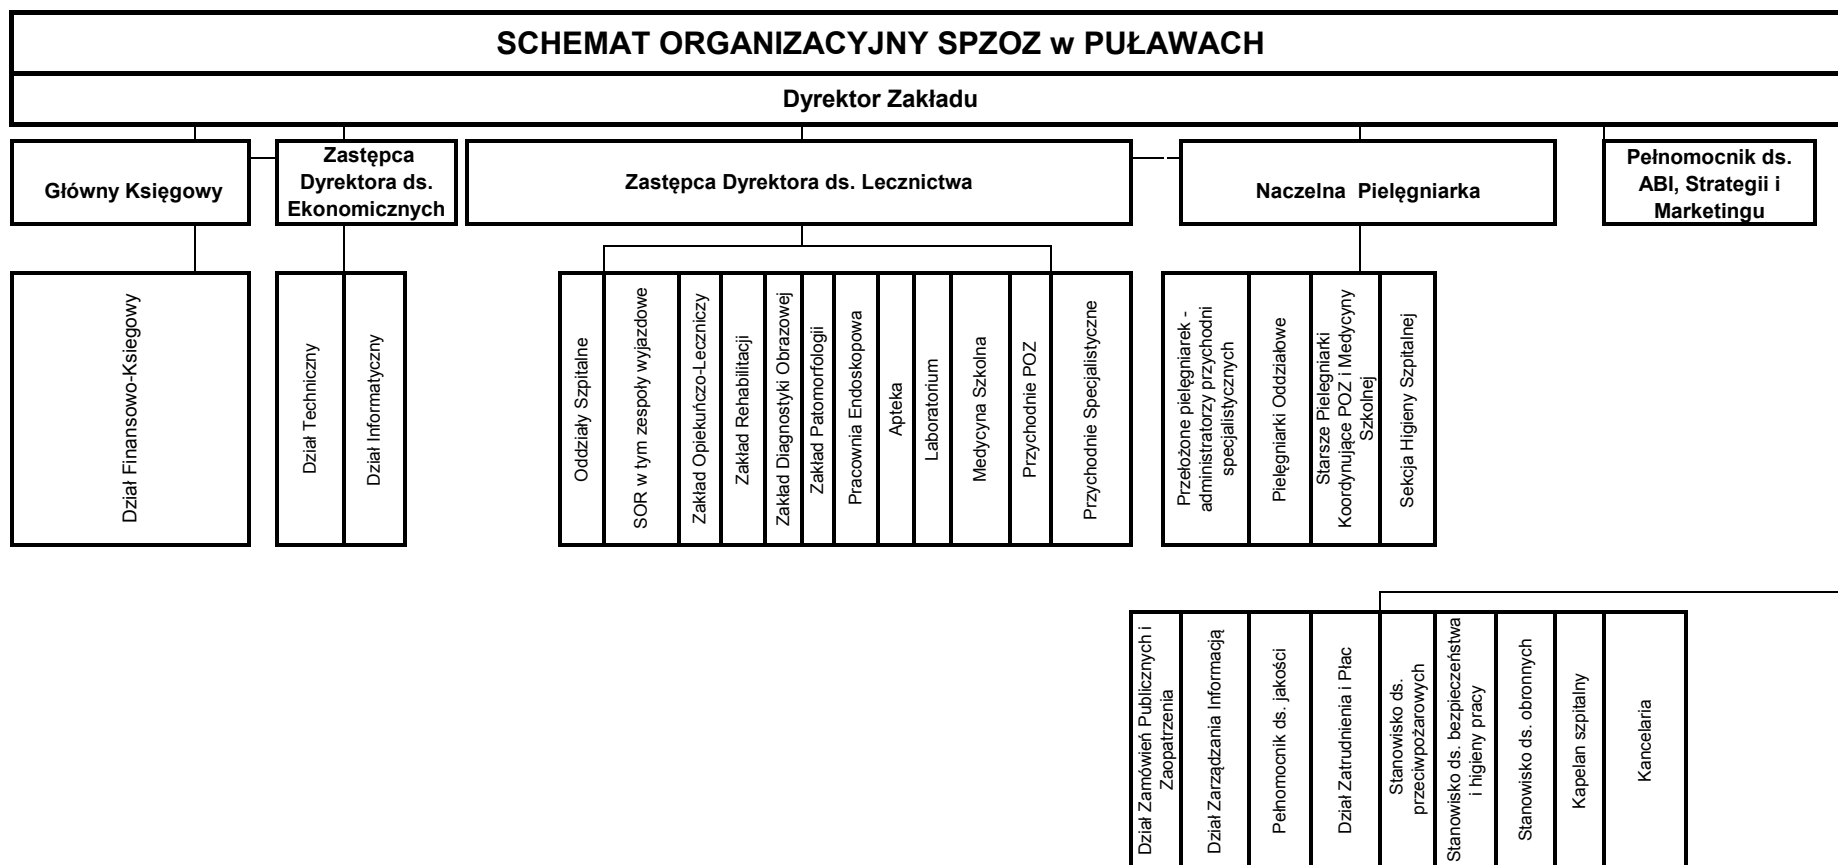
SCHEMAT ORGANIZACYJNY SPZOZ w PUŁAWACH

Dyrektor Zakładu

Główny Księgowy

Zastępca Dyrektora ds. Ekonomicznych

Zastępca Dyrektora ds. Lecznictwa

Naczelna Pielęgniarka

Pełnomocnik ds. ABI, Strategii i Marketingu

Dział Finansowo-Księgowy

Dział Techniczny

Dział Informatyczny

Oddziały Szpitalne

SOR w tym zespoły wyjazdowe

Zakład Opiekuńczo-Leczniczy

Zakład Rehabilitacji

Zakład Diagnostyki Obrazowej

Zakład Patomorfologii

Pracownia Endoskopowa

Apteka

Laboratorium

Medycyna Szkolna

Przychodnie POZ

Przychodnie Specjalistyczne

Przełożone pielęgniarek - administratorzy przychodni specjalistycznych

Pielęgniarki Oddziałowe

Starsze Pielęgniarki Koordynujące POZ i Medycyny Szkolnej

Sekcja Higieny Szpitalnej

Dział Zamówień Publicznych i Zaopatrzenia

Dział Zarządzania Informacją

Pełnomocnik ds. jakości

Dział Zatrudnienia i Płac

Stanowisko ds. przeciwpożarowych

Stanowisko ds. bezpieczeństwa i higieny pracy

Stanowisko ds. obronnych

Kapelan szpitalny

Kancelaria